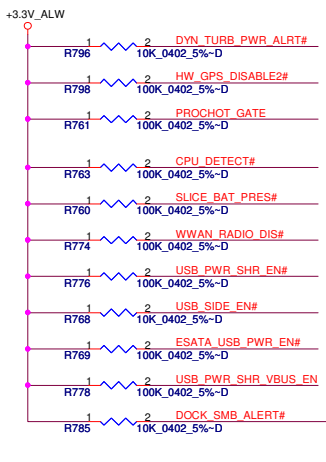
+3.3V_ALW

1 2 DYN_TURB_PWR_ALRT#
R796 10K_0402_5%~D

1 2 HW_GPS_DISABLE2#
R798 100K_0402_5%~D

1 2 PROCHOT_GATE
R761 100K_0402_5%~D

1 2 CPU_DETECT#
R763 100K_0402_5%~D

1 2 SLICE_BAT_PRES#
R760 100K_0402_5%~D

1 2 WWAN_RADIO_DIS#
R774 100K_0402_5%~D

1 2 USB_PWR_SHR_EN#
R776 100K_0402_5%~D

1 2 USB_SIDE_EN#
R768 10K_0402_5%~D

1 2 ESATA_USB_PWR_EN#
R769 100K_0402_5%~D

1 2 USB_PWR_SHR_VBUS_EN
R778 100K_0402_5%~D

1 2 DOCK_SMB_ALERT#
R785 10K_0402_5%~D